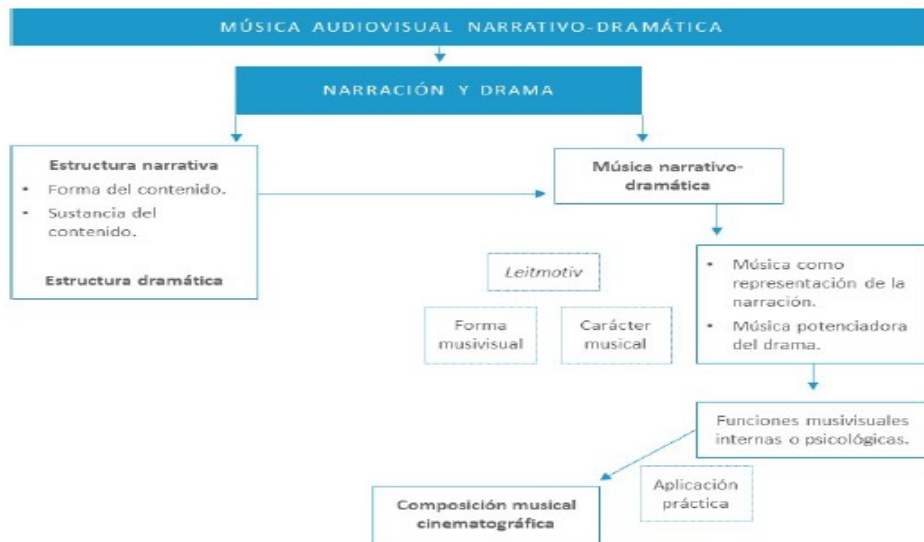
MÚSICA AUDIOVISUAL NARRATIVO-DRAMÁTICA

NARRACIÓN Y DRAMA

Estructura narrativa
• Forma del contenido.
• Sustancia del contenido.

Estructura dramática

Música narrativo-dramática

*Leitmotiv*

Forma musivisual

Carácter musical

• Música como representación de la narración.
• Música potenciadora del drama.

Funciones musivisuales internas o psicológicas.

Aplicación práctica

Composición musical cinematográfica